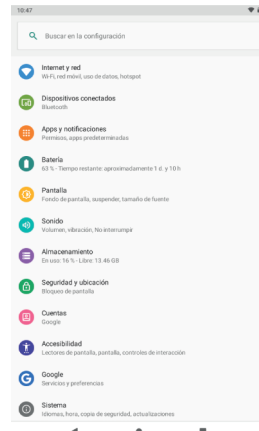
10:47

Buscar en la configuración

Internet y red
Wi-Fi, red móvil, uso de datos, hotspot

Dispositivos conectados
Bluetooth

Apps y notificaciones
Permisos, apps predeterminadas

Batería
63 % - Tiempo restante: aproximadamente 1 d. y 10 h

Pantalla
Fondo de pantalla, suspender, tamaño de fuente

Sonido
Volumen, vibración, No interrumpir

Almacenamiento
En uso: 16 % - Libre: 13.46 GB

Seguridad y ubicación
Bloqueo de pantalla

Cuentas
Google

Accesibilidad
Lectores de pantalla, pantalla, controles de interacción

Google
Servicios y preferencias

Sistema
Idiomas, hora, copia de seguridad, actualizaciones